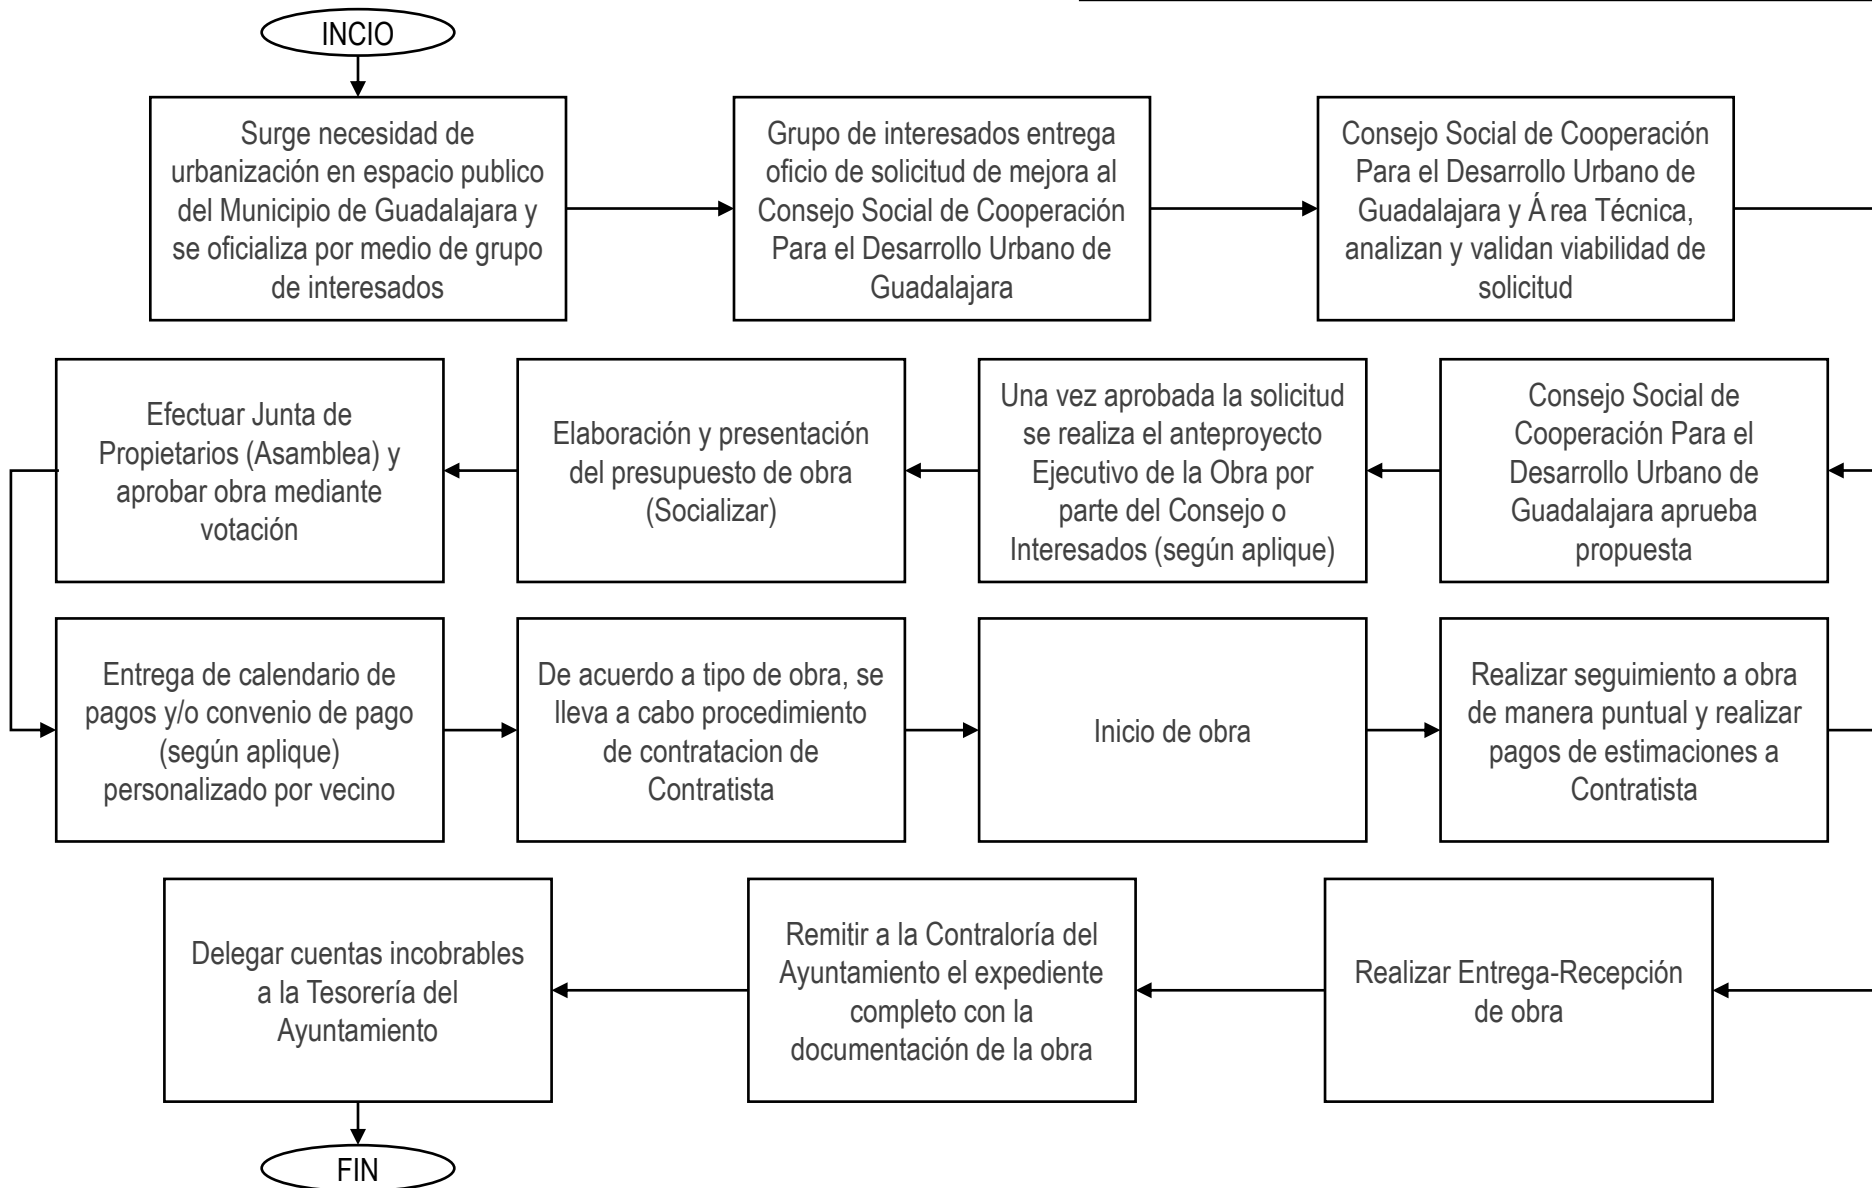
INCIO

Surge necesidad de urbanización en espacio publico del Municipio de Guadalajara y se oficializa por medio de grupo de interesados

Grupo de interesados entrega oficio de solicitud de mejora al Consejo Social de Cooperación Para el Desarrollo Urbano de Guadalajara

Consejo Social de Cooperación Para el Desarrollo Urbano de Guadalajara y Área Técnica, analizan y validan viabilidad de solicitud

Consejo Social de Cooperación Para el Desarrollo Urbano de Guadalajara aprueba propuesta

Una vez aprobada la solicitud se realiza el anteproyecto Ejecutivo de la Obra por parte del Consejo o Interesados (según aplique)

Elaboración y presentación del presupuesto de obra (Socializar)

Efectuar Junta de Propietarios (Asamblea) y aprobar obra mediante votación

Entrega de calendario de pagos y/o convenio de pago (según aplique) personalizado por vecino

De acuerdo a tipo de obra, se lleva a cabo procedimiento de contratacion de Contratista

Inicio de obra

Realizar seguimiento a obra de manera puntual y realizar pagos de estimaciones a Contratista

Realizar Entrega-Recepción de obra

Remitir a la Contraloría del Ayuntamiento el expediente completo con la documentación de la obra

Delegar cuentas incobrables a la Tesorería del Ayuntamiento

FIN